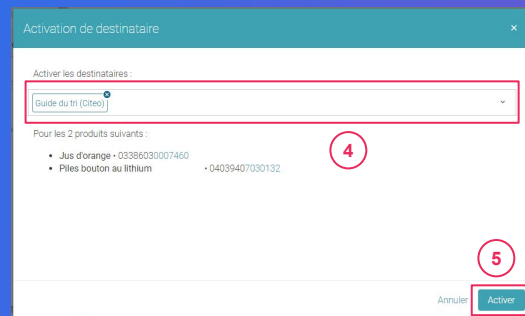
Activation de destinataire

×

Activer les destinataires :

Guide du tri (Citeo)

Pour les 2 produits suivants :

- Jus d'orange • 03386030007460
- Piles bouton au lithium • 04039407030132

4

5

Annuler

Activer